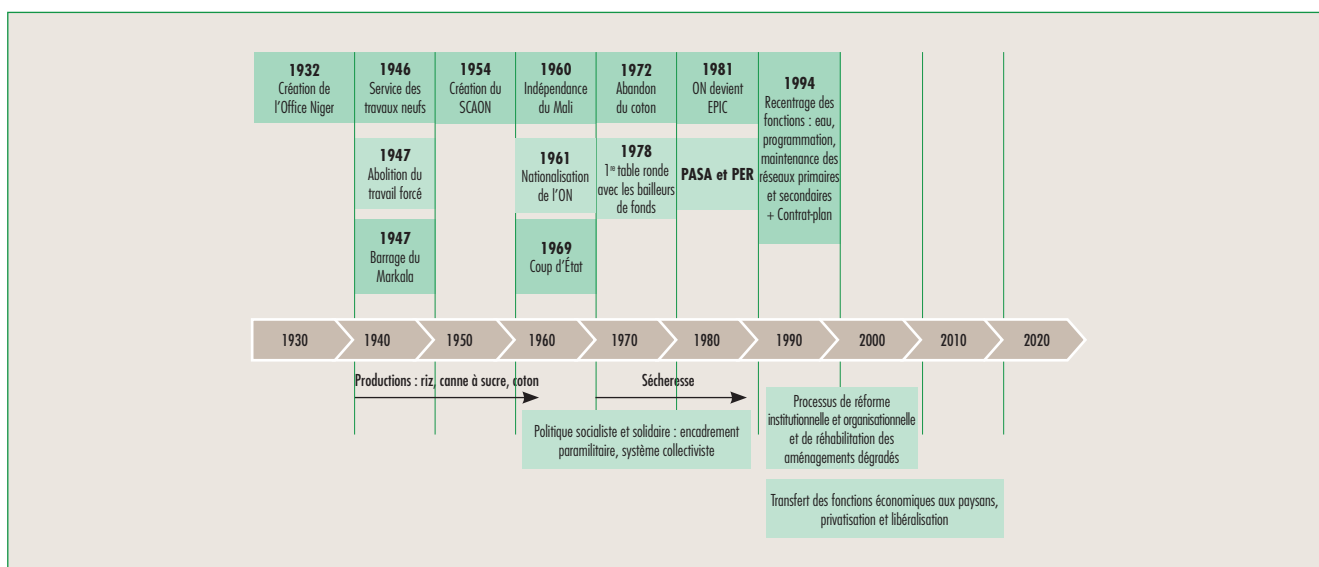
1932
Création de l'Office Niger

1946
Service des travaux neufs

1954
Création du SCAON

1960
Indépendance du Mali

1972
Abandon du coton

1981
ON devient EPIC

1994
Recentrage des fonctions : eau, programmation, maintenance des réseaux primaires et secondaires + Contrat-plan

1947
Abolition du travail forcé

1961
Nationalisation de l'ON

1978
1$^{re}$ table ronde avec les bailleurs de fonds

PASA et PER

1947
Barrage du Markala

1969
Coup d'État

1930
1940
1950
1960
1970
1980
1990
2000
2010
2020

Productions : riz, canne à sucre, coton

Sécheresse

Politique socialiste et solidaire : encadrement paramilitaire, système collectiviste

Processus de réforme institutionnelle et organisationnelle et de réhabilitation des aménagements dégradés

Transfert des fonctions économiques aux paysans, privatisation et libéralisation